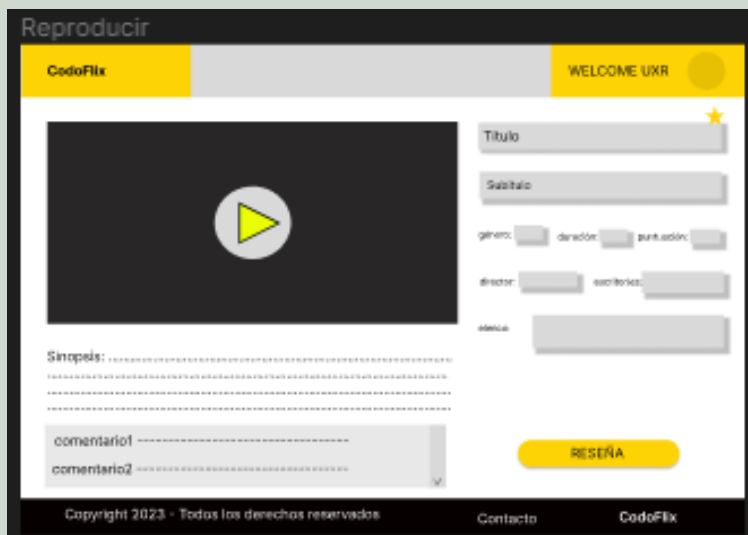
Reproducir

CodoFlix

WELCOME UXR

Titulo

Subtitulo

género: duración: puntuación:

director: escritor/es:

elenco:

Sinopsis: ......................................................................
......................................................................
......................................................................
......................................................................

comentario1 ------------------------------------
comentario2 ------------------------------------

RESEÑA

Copyright 2023 - Todos los derechos reservados

Contacto

CodoFlix